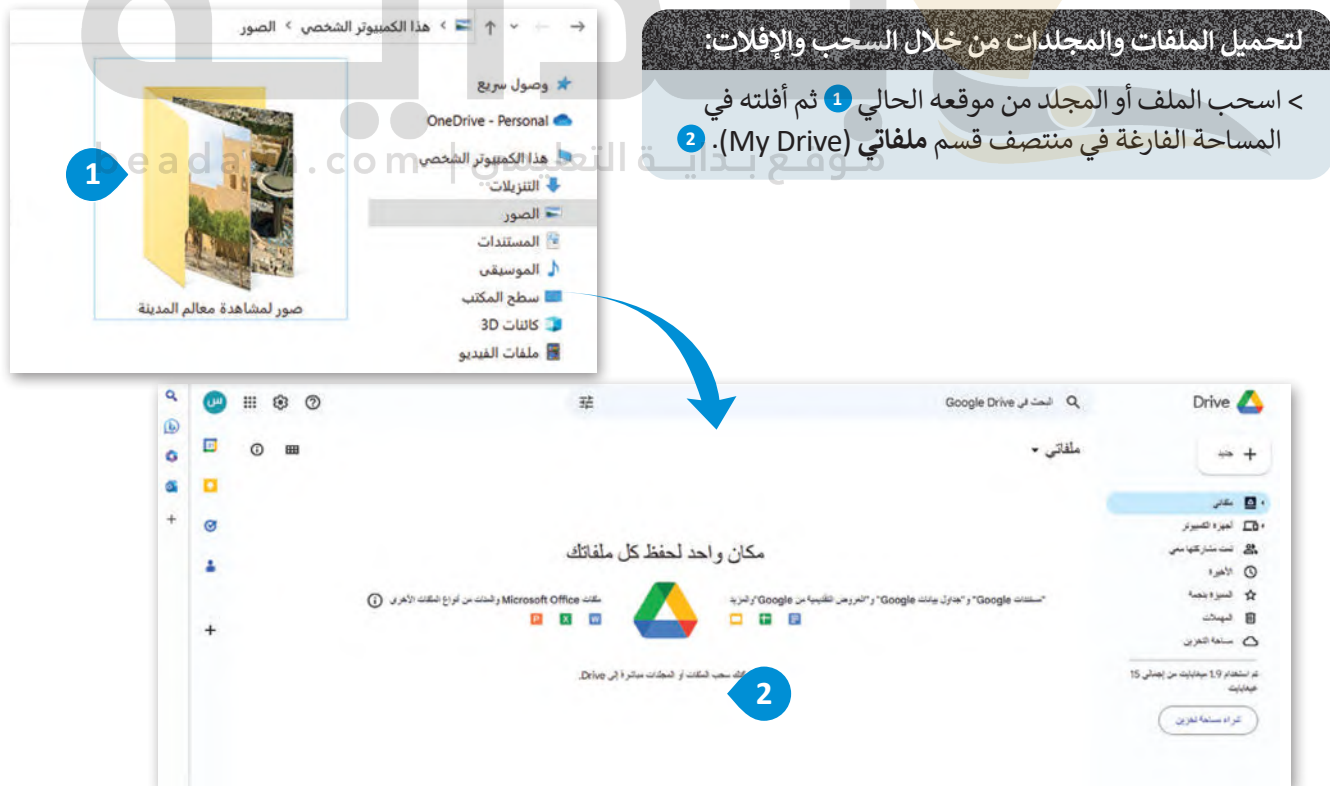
لتحميل الملفات والمجلدات من خلال السحب والإفلات:

> اسحب الملف أو المجلد من موقعه الحالي 1 ثم أفلته في المساحة الفارغة في منتصف قسم **ملفاتي** (My Drive). 2

موقع بداية التعليمي | beadaya.com

→ ↑ هذا الكمبيوتر الشخصي > الصور

وصول سريع
OneDrive - Personal
هذا الكمبيوتر الشخصي
التنزيلات
الصور
المستندات
الموسيقى
سطح المكتب
كائنات 3D
ملفات الفيديو

1

صور لمشاهدة معالم المدينة

Drive

البحث في Google Drive

س

جديد +

ملفاتي ▾

ملفاتي
أجهزة الكمبيوتر
تمت مشاركتها معي
الأخيرة
المميزة بنجمة
المهملات
مساحة التخزين

تم استخدام 1.9 ميغابايت من إجمالي 15 غيغابايت

شراء مساحة تخزين

مكان واحد لحفظ كل ملفاتك

"مستندات Google" و"جداول بيانات Google" و"العروض التقديمية من Google" والمزيد

ملفات Microsoft Office والمئات من أنواع الملفات الأخرى

يمكنك سحب الملفات أو المجلدات مباشرة إلى Drive.

2